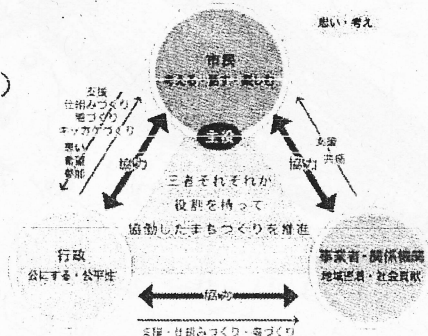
想い・考え

市民
考える・話す・楽しむ

支援
仕組みづくり
場づくり
キッカケづくり

想い
information
参加

主役

協力

支援
共感

協力

三者それぞれが
役割を持って
協働したまちづくりを推進

行政
公にする・公平性

事業者・関係機関
地域密着・社会貢献

協力

支援・仕組みづくり・場づくり